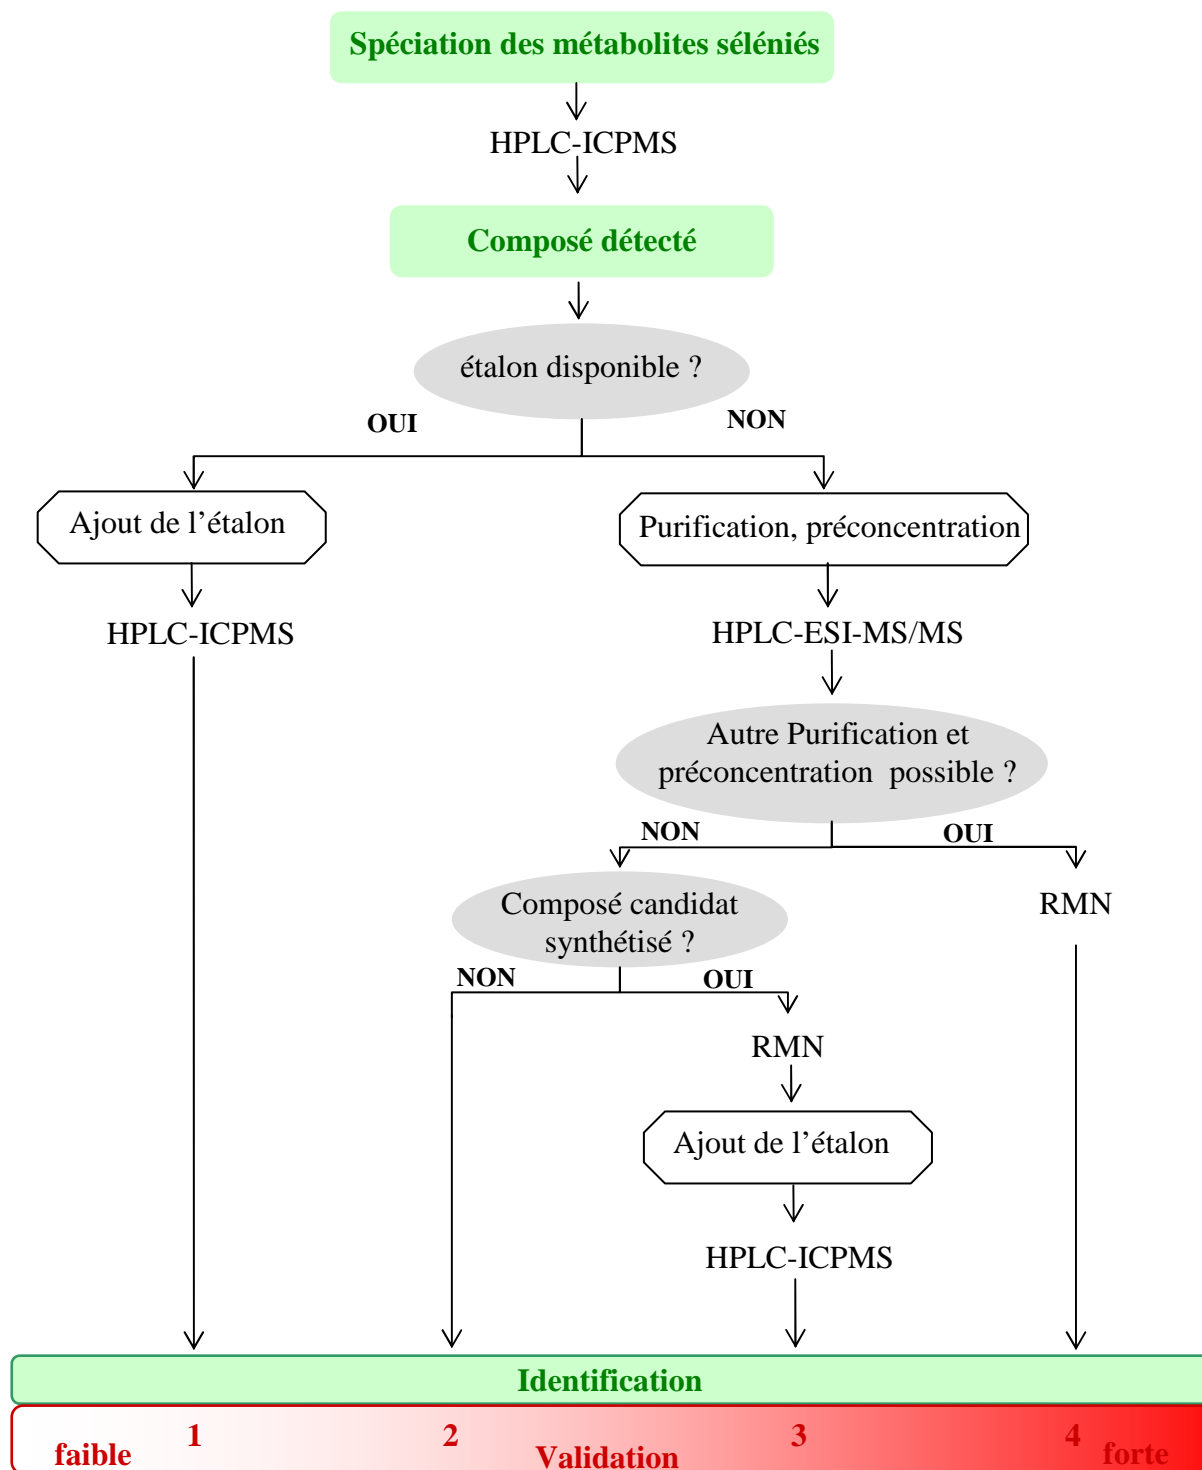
Spéciation des métabolites séléniés

HPLC-ICPMS

Composé détecté

étalon disponible ?

OUI

NON

Ajout de l'étalon

Purification, préconcentration

HPLC-ICPMS

HPLC-ESI-MS/MS

Autre Purification et préconcentration possible ?

NON

OUI

Composé candidat synthétisé ?

RMN

NON

OUI

RMN

Ajout de l'étalon

HPLC-ICPMS

Identification

faible 1 2 Validation 3 4 forte